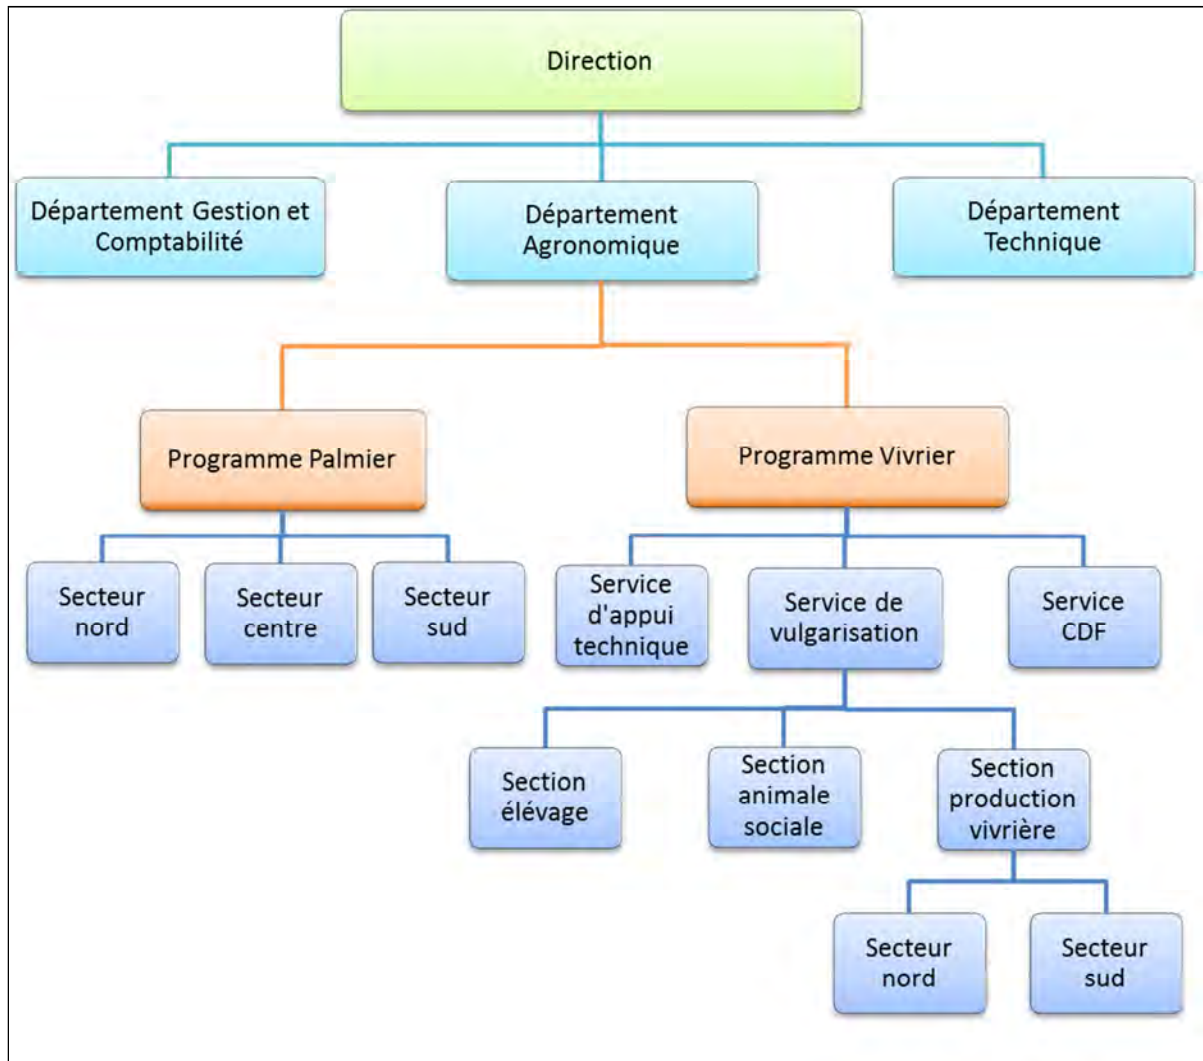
Direction

Département Gestion et Comptabilité

Département Agronomique

Département Technique

Programme Palmier

Programme Vivrier

Secteur nord

Secteur centre

Secteur sud

Service d'appui technique

Service de vulgarisation

Service CDF

Section élévage

Section animale sociale

Section production vivrière

Secteur nord

Secteur sud